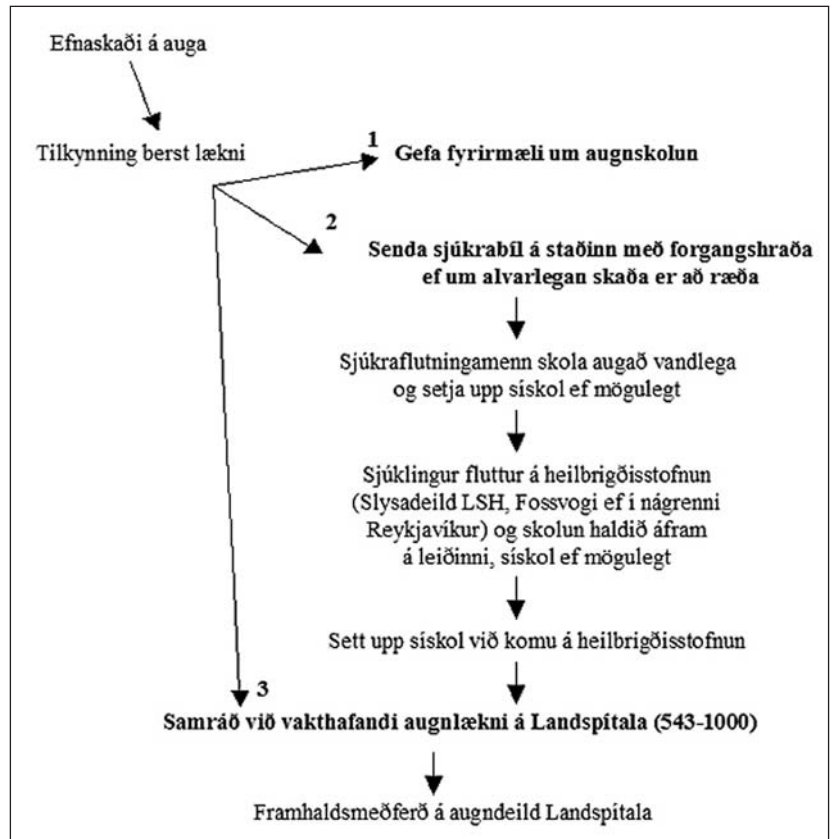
Efnaskaði á auga

Tilkynning berst lækni

1 Gefa fyrirmæli um augnskolun

2 Senda sjúkrabíl á staðinn með forgangshraða ef um alvarlegan skaða er að ræða

Sjúkraflutningamenn skola augað vandlega og setja upp sískol ef mögulegt

Sjúklingur fluttur á heilbrigðisstofnun (Slysadeild LSH, Fossvogi ef í nágrenni Reykjavíkur) og skolun haldið áfram á leiðinni, sískol ef mögulegt

Sett upp sískol við komu á heilbrigðisstofnun

3 Samráð við vakthafandi augnlækni á Landspítala (543-1000)

Framhaldsmeðferð á augndeild Landspítala